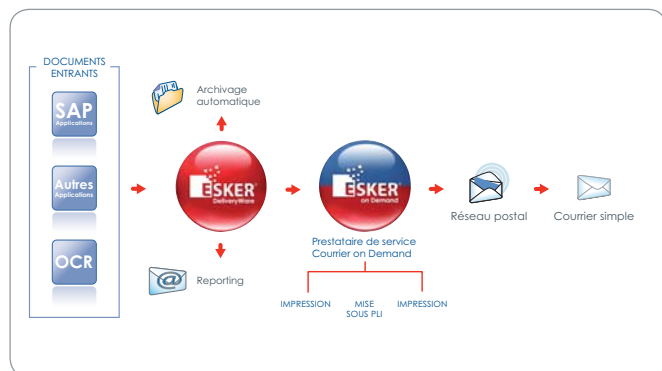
DOCUMENTS ENTRANTS

SAP
Applications

Autres
Applications

OCR

Archivage automatique

ESKER
DeliveryWare

Reporting

ESKER
on Demand

Prestataire de service
Courrier on Demand

IMPRESSION

MISE SOUS PLI

IMPRESSION

Réseau postal

Courrier simple